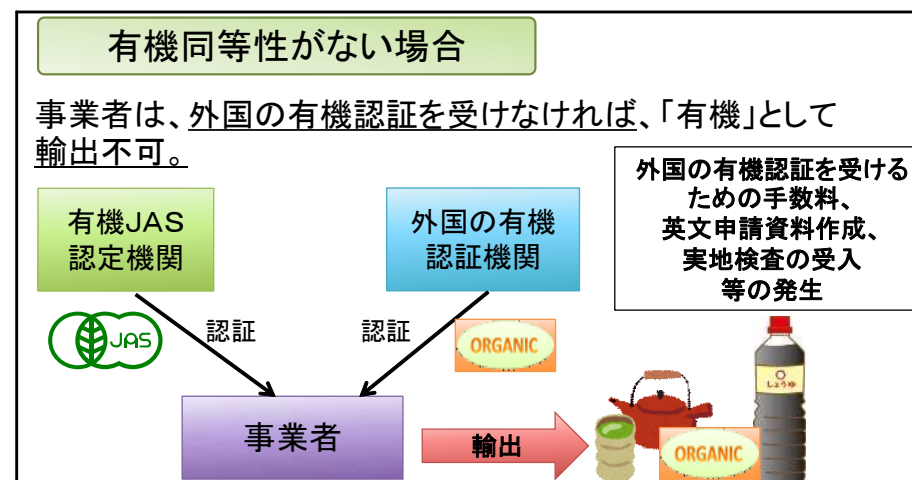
有機同等性がない場合

事業者は、外国の有機認証を受けなければ、「有機」として輸出不可。

外国の有機認証を受けるための手数料、英文申請資料作成、実地検査の受入等の発生

有機JAS認定機関

外国の有機認証機関

JAS

認証

認証

ORGANIC

事業者

輸出

ORGANIC

しょうゆ